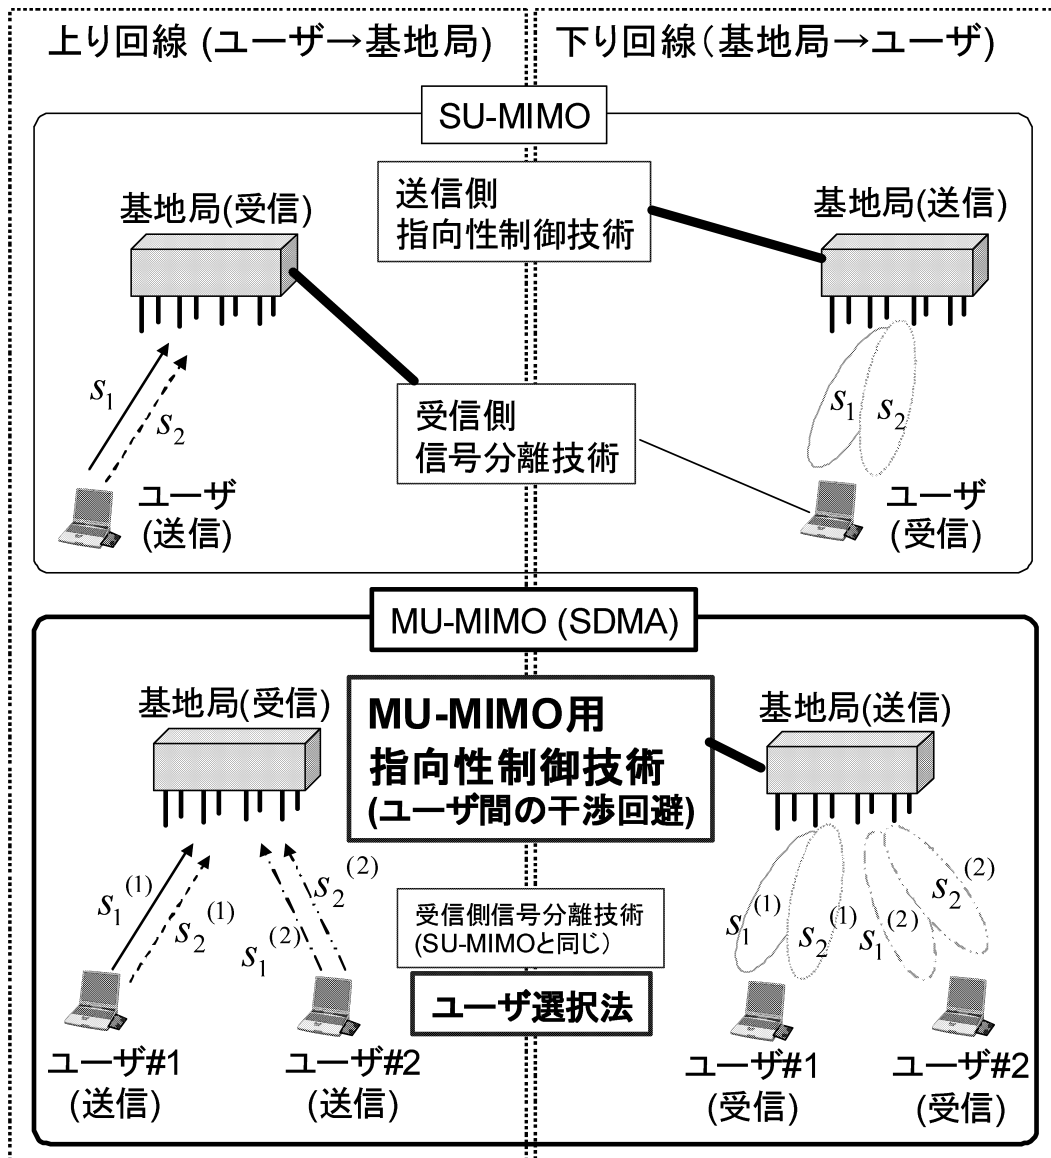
上り回線 (ユーザー→基地局)

下り回線(基地局→ユーザ)

SU-MIMO

基地局(受信)

送信側
指向性制御技術

基地局(送信)

$s_1$ $s_2$

受信側
信号分離技術

$s_1$ $s_2$

ユーザ
(送信)

ユーザ
(受信)

MU-MIMO (SDMA)

基地局(受信)

MU-MIMO用
指向性制御技術
(ユーザ間の干渉回避)

基地局(送信)

$s_1^{(1)}$ $s_2^{(1)}$ $s_1^{(2)}$ $s_2^{(2)}$

受信側信号分離技術
(SU-MIMOと同じ)

$s_1^{(1)}$ $s_2^{(1)}$ $s_1^{(2)}$ $s_2^{(2)}$

ユーザ選択法

ユーザ#1
(送信)

ユーザ#2
(送信)

ユーザ#1
(受信)

ユーザ#2
(受信)